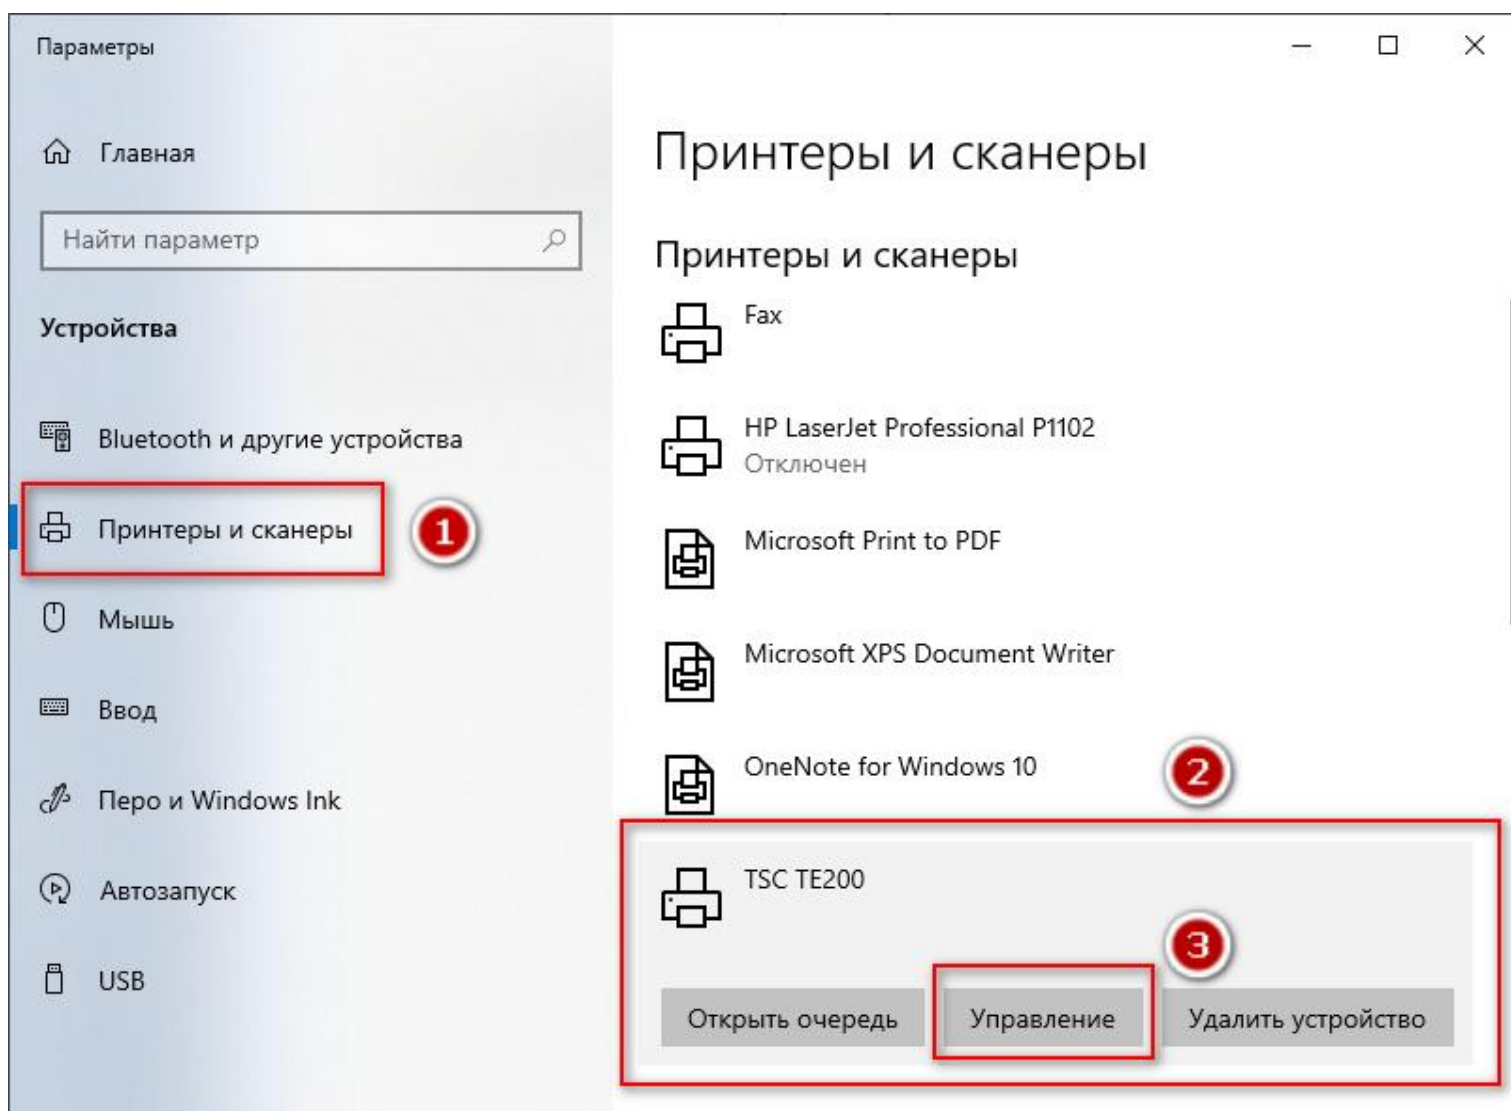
Параметры

Главная

Найти параметр

Устройства

Bluetooth и другие устройства

Принтеры и сканеры

1

Мышь

Ввод

Перо и Windows Ink

Автозапуск

USB

Принтеры и сканеры

Принтеры и сканеры

Fax

HP LaserJet Professional P1102
Отключен

Microsoft Print to PDF

Microsoft XPS Document Writer

OneNote for Windows 10

2

TSC TE200

3

Открыть очередь

Управление

Удалить устройство